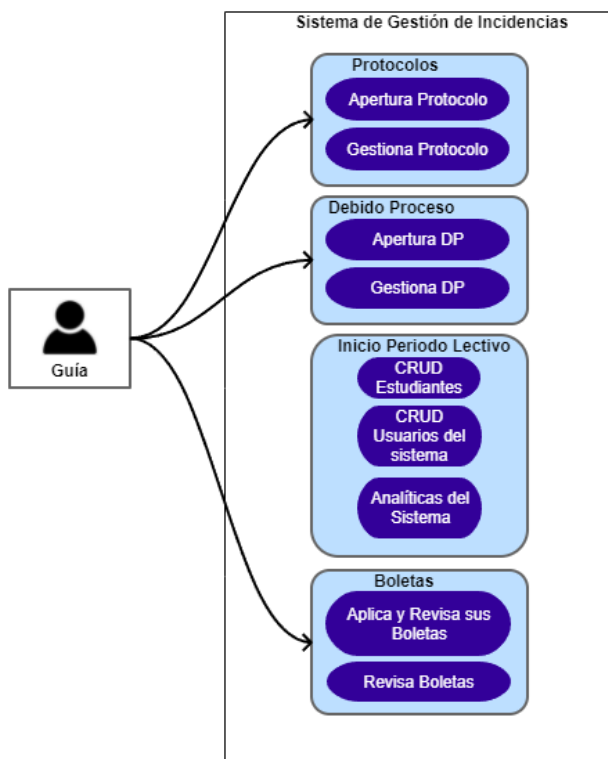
Sistema de Gestión de Incidencias

Guía

Protocolos

Apertura Protocolo

Gestiona Protocolo

Debido Proceso

Apertura DP

Gestiona DP

Inicio Periodo Lectivo

CRUD Estudiantes

CRUD Usuarios del sistema

Analíticas del Sistema

Boletas

Aplica y Revisa sus Boletas

Revisa Boletas